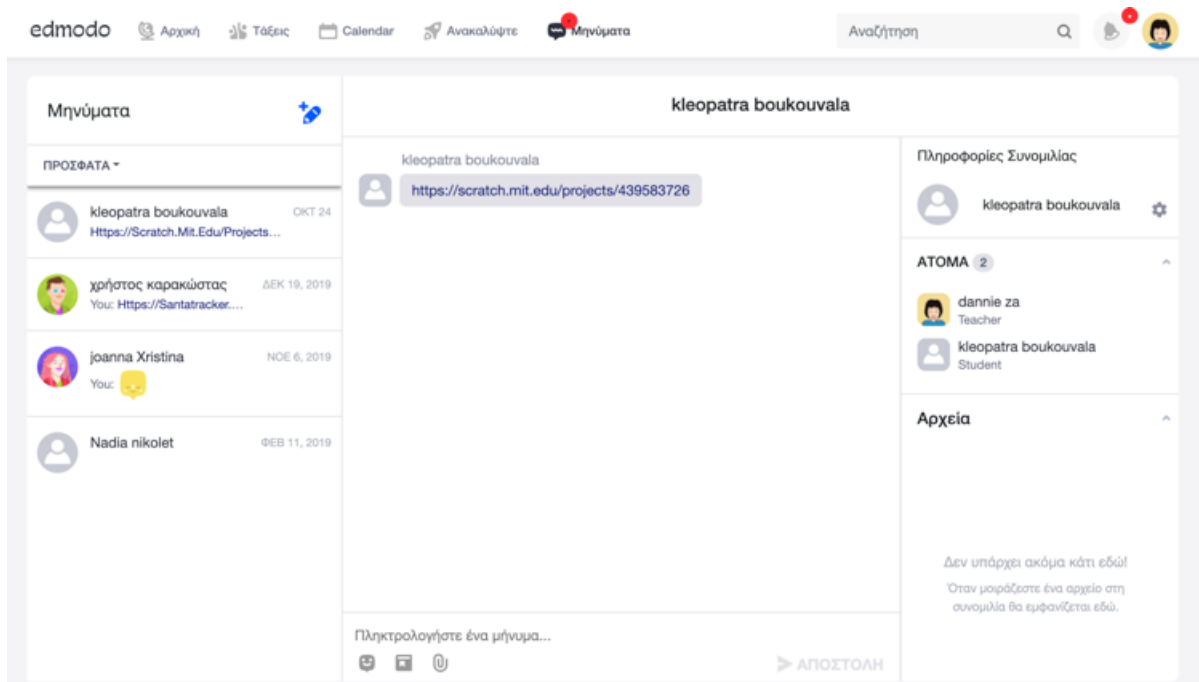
edmodo Αρχική Τάξεις Calendar Ανακαλύψτε Μηνύματα

Αναζήτηση

Μηνύματα

ΠΡΟΣΦΑΤΑ

kleopatra boukouvala ΟΚΤ 24
Https://Scratch.Mit.Edu/Projects...

χρήστος καρακώστας ΔΕΚ 19, 2019
You: Https://Santatracker....

joanna Xristina ΝΟΕ 6, 2019
You:

Nadia nikolet ΦΕΒ 11, 2019

kleopatra boukouvala

kleopatra boukouvala
https://scratch.mit.edu/projects/439583726

Πληκτρολογήστε ένα μήνυμα...

ΑΠΟΣΤΟΛΗ

Πληροφορίες Συνομιλίας

kleopatra boukouvala

ΑΤΟΜΑ 2

dannie za
Teacher

kleopatra boukouvala
Student

Αρχεία

Δεν υπάρχει ακόμα κάτι εδώ!
Όταν μοιράζεστε ένα αρχείο στη συνομιλία θα εμφανίζεται εδώ.